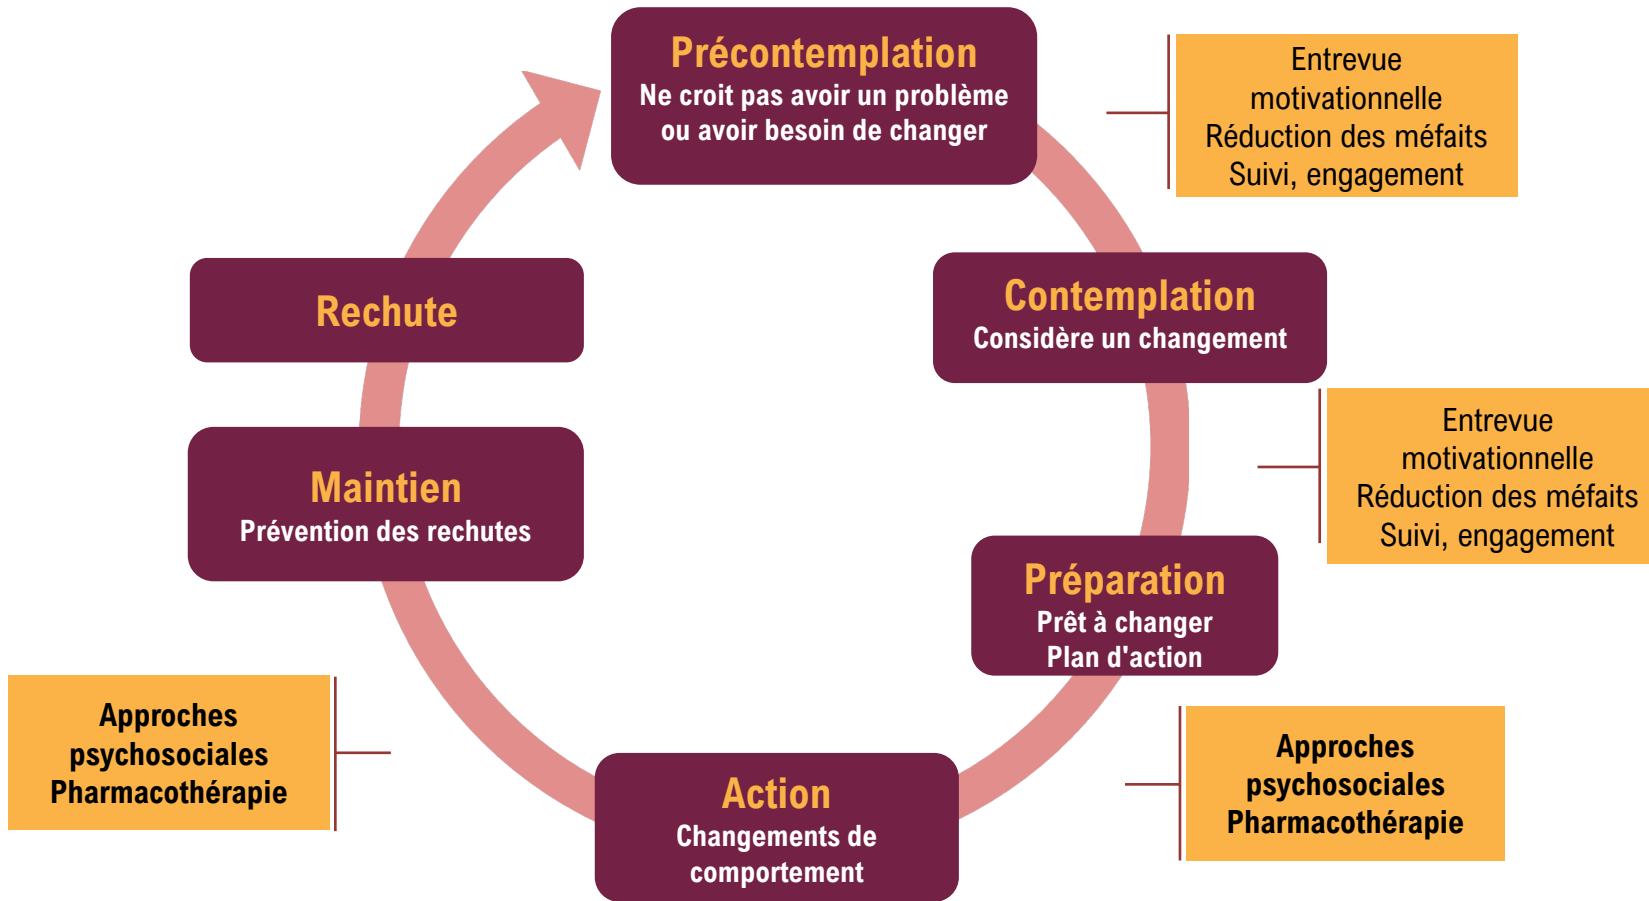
Précontemplation
Ne croit pas avoir un problème ou avoir besoin de changer

Entrevue motivationnelle
Réduction des méfaits
Suivi, engagement

Contemplation
Considère un changement

Entrevue motivationnelle
Réduction des méfaits
Suivi, engagement

Préparation
Prêt à changer
Plan d'action

Approches psychosociales
Pharmacothérapie

Action
Changements de comportement

Approches psychosociales
Pharmacothérapie

Maintien
Prévention des rechutes

Rechute